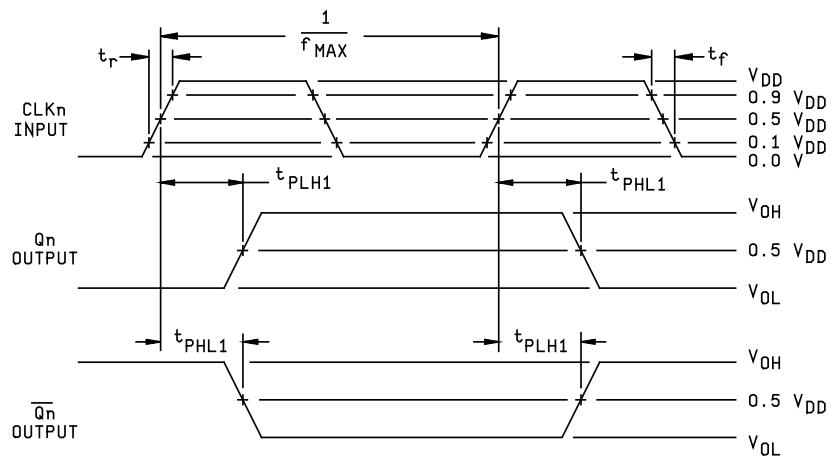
$\frac{1}{f_{MAX}}$

$t_r$

$t_f$

CLKn INPUT

$V_{DD}$
0.9 $V_{DD}$
0.5 $V_{DD}$
0.1 $V_{DD}$
0.0 V

$t_{PLH1}$

$t_{PHL1}$

Qn OUTPUT

$V_{OH}$
0.5 $V_{DD}$
$V_{OL}$

$t_{PHL1}$

$t_{PLH1}$

$\overline{Qn}$ OUTPUT

$V_{OH}$
0.5 $V_{DD}$
$V_{OL}$